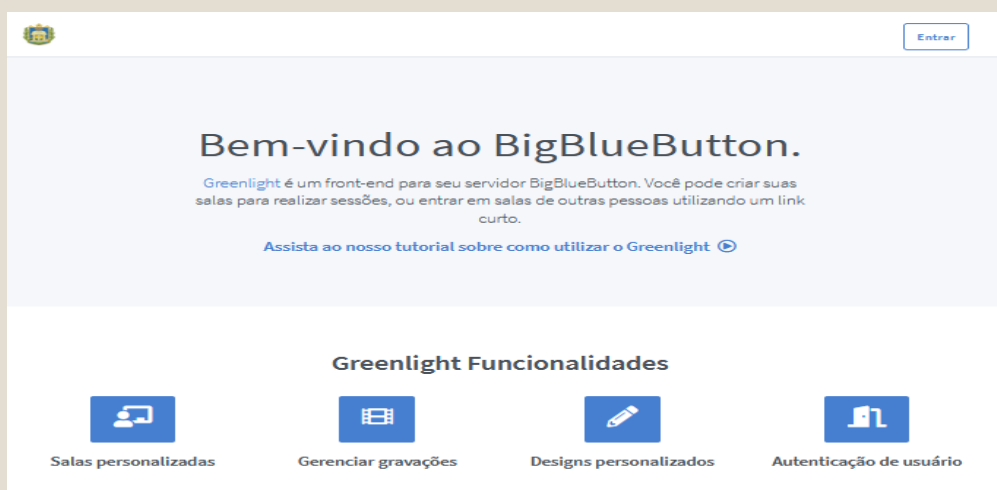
Entrar

Bem-vindo ao BigBlueButton.

Greenlight é um front-end para seu servidor BigBlueButton. Você pode criar suas salas para realizar sessões, ou entrar em salas de outras pessoas utilizando um link curto.

Assista ao nosso tutorial sobre como utilizar o Greenlight

Greenlight Funcionalidades

Salas personalizadas

Gerenciar gravações

Designs personalizados

Autenticação de usuário